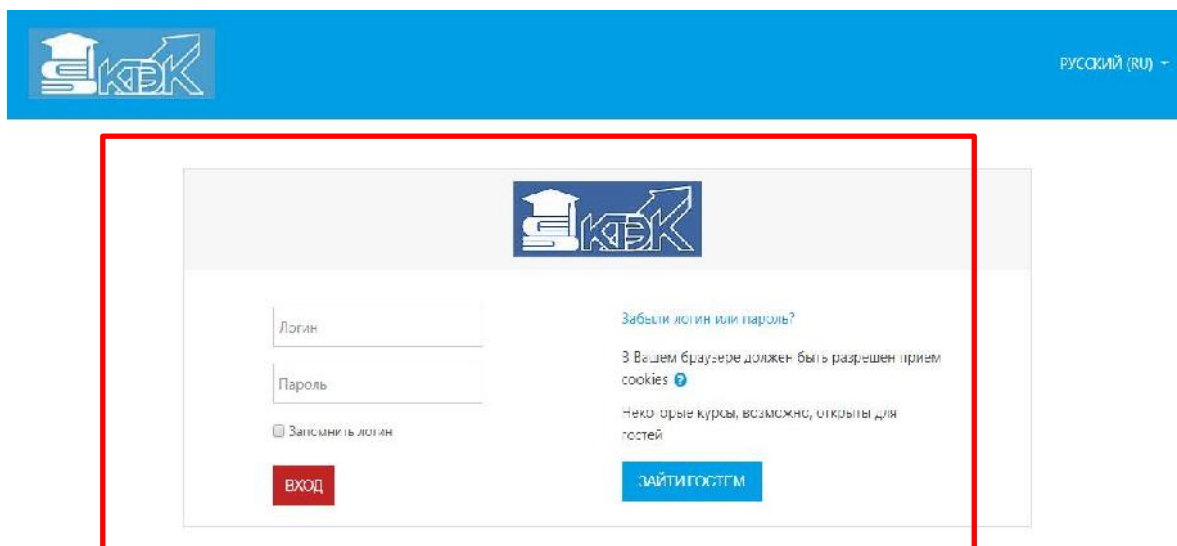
КЭК

РУССКИЙ (RU)

КЭК

Логин

Пароль

Запомнить логин

ВХОД

Забыли логин или пароль?

В Вашем браузере должен быть разрешен прием cookies

Некоторые курсы, возможно, открыты для гостей

ЗАЙТИ ГОСТЕМ